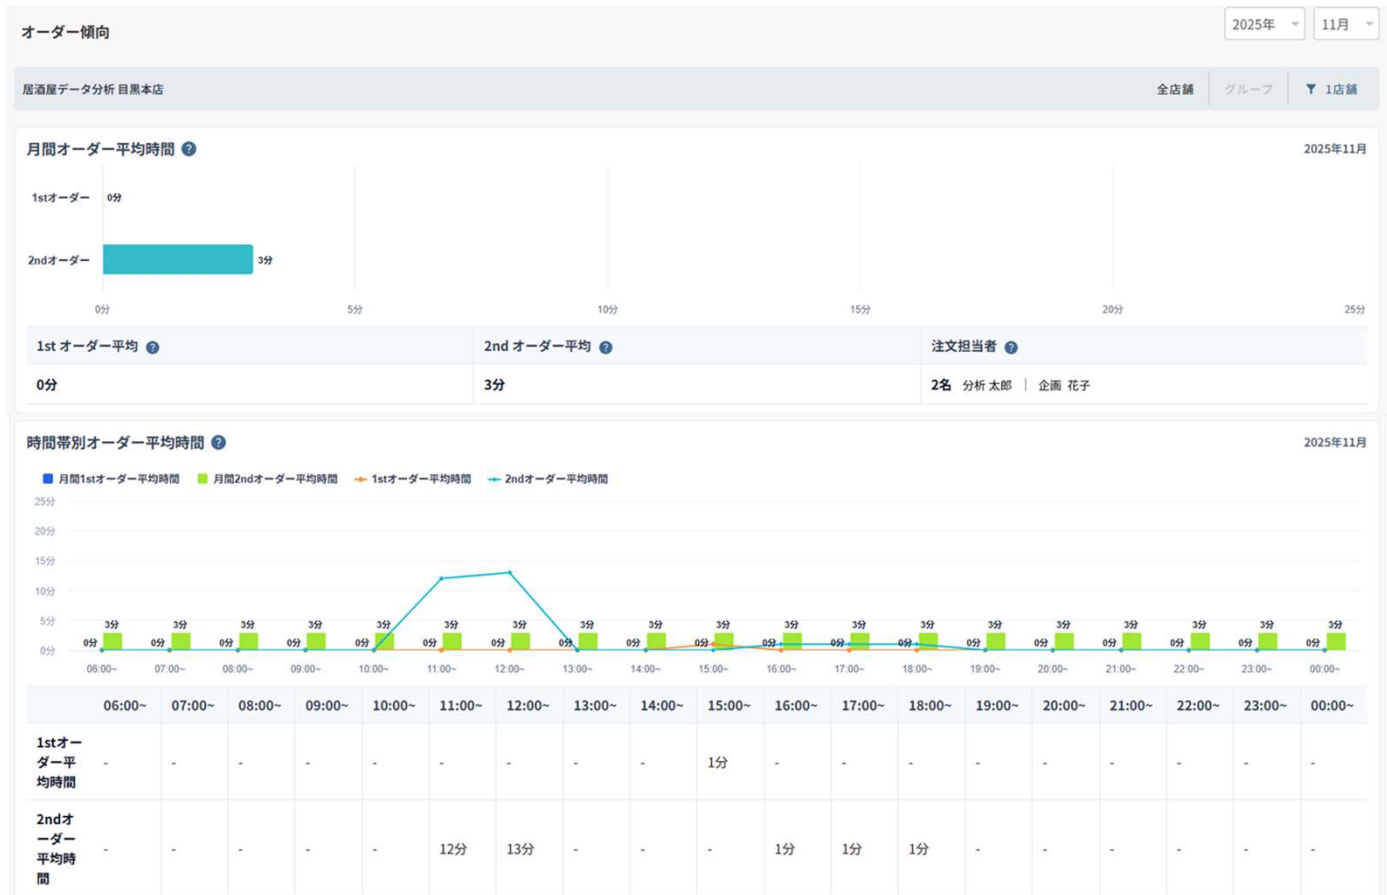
オーダー傾向

2025年 11月

居酒屋データ分析 目黒本店

全店舗 グループ 1店舗

月間オーダー平均時間

2025年11月

1stオーダー 0分

2ndオーダー 3分

0分 5分 10分 15分 20分 25分

| 1st オーダー平均 | 2nd オーダー平均 | 注文担当者 |
|---|---|---|
| 0分 | 3分 | 2名 分析 太郎 ｜ 企画 花子 |

時間帯別オーダー平均時間

2025年11月

月間1stオーダー平均時間 月間2ndオーダー平均時間 1stオーダー平均時間 2ndオーダー平均時間

25分 20分 15分 10分 5分 0分

0分 3分 0分 3分 0分 3分 0分 3分 0分 3分 0分 3分 0分 3分 0分 3分 0分 3分 0分 3分 0分 3分 0分 3分 0分 3分 0分 3分 0分 3分 0分 3分 0分 3分 0分 3分 0分 3分

06:00~ 07:00~ 08:00~ 09:00~ 10:00~ 11:00~ 12:00~ 13:00~ 14:00~ 15:00~ 16:00~ 17:00~ 18:00~ 19:00~ 20:00~ 21:00~ 22:00~ 23:00~ 00:00~

| | 06:00~ | 07:00~ | 08:00~ | 09:00~ | 10:00~ | 11:00~ | 12:00~ | 13:00~ | 14:00~ | 15:00~ | 16:00~ | 17:00~ | 18:00~ | 19:00~ | 20:00~ | 21:00~ | 22:00~ | 23:00~ | 00:00~ |
|---|---|---|---|---|---|---|---|---|---|---|---|---|---|---|---|---|---|---|---|
| 1stオーダー平均時間 | - | - | - | - | - | - | - | - | - | 1分 | - | - | - | - | - | - | - | - | - |
| 2ndオーダー平均時間 | - | - | - | - | - | 12分 | 13分 | - | - | - | 1分 | 1分 | 1分 | - | - | - | - | - | - |